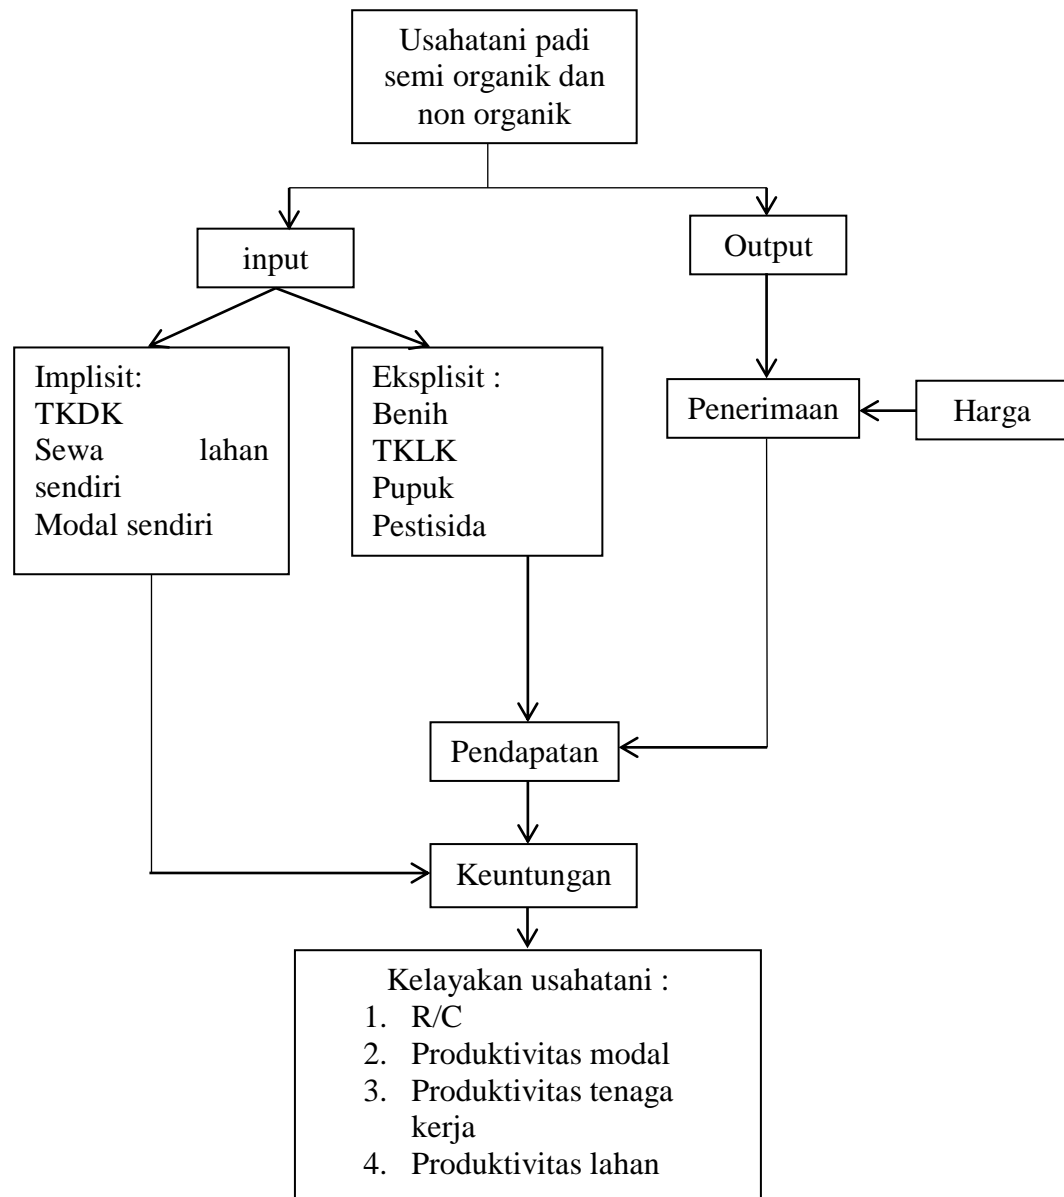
Usahatani padi semi organik dan non organik

input

Output

Implisit:
TKDK
Sewa lahan sendiri
Modal sendiri

Eksplisit :
Benih
TKLK
Pupuk
Pestisida

Penerimaan

Harga

Pendapatan

Keuntungan

Kelayakan usahatani :
1. R/C
2. Produktivitas modal
3. Produktivitas tenaga kerja
4. Produktivitas lahan